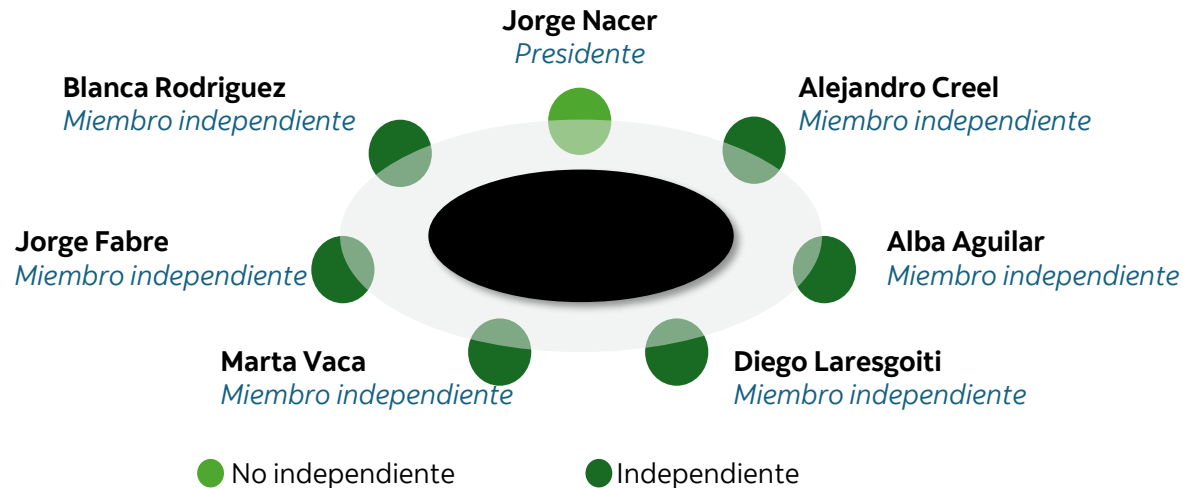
Jorge Nacer
Presidente

Blanca Rodriguez
Miembro independiente

Alejandro Creel
Miembro independiente

Jorge Fabre
Miembro independiente

Alba Aguilar
Miembro independiente

Marta Vaca
Miembro independiente

Diego Laresgoiti
Miembro independiente

No independiente Independiente